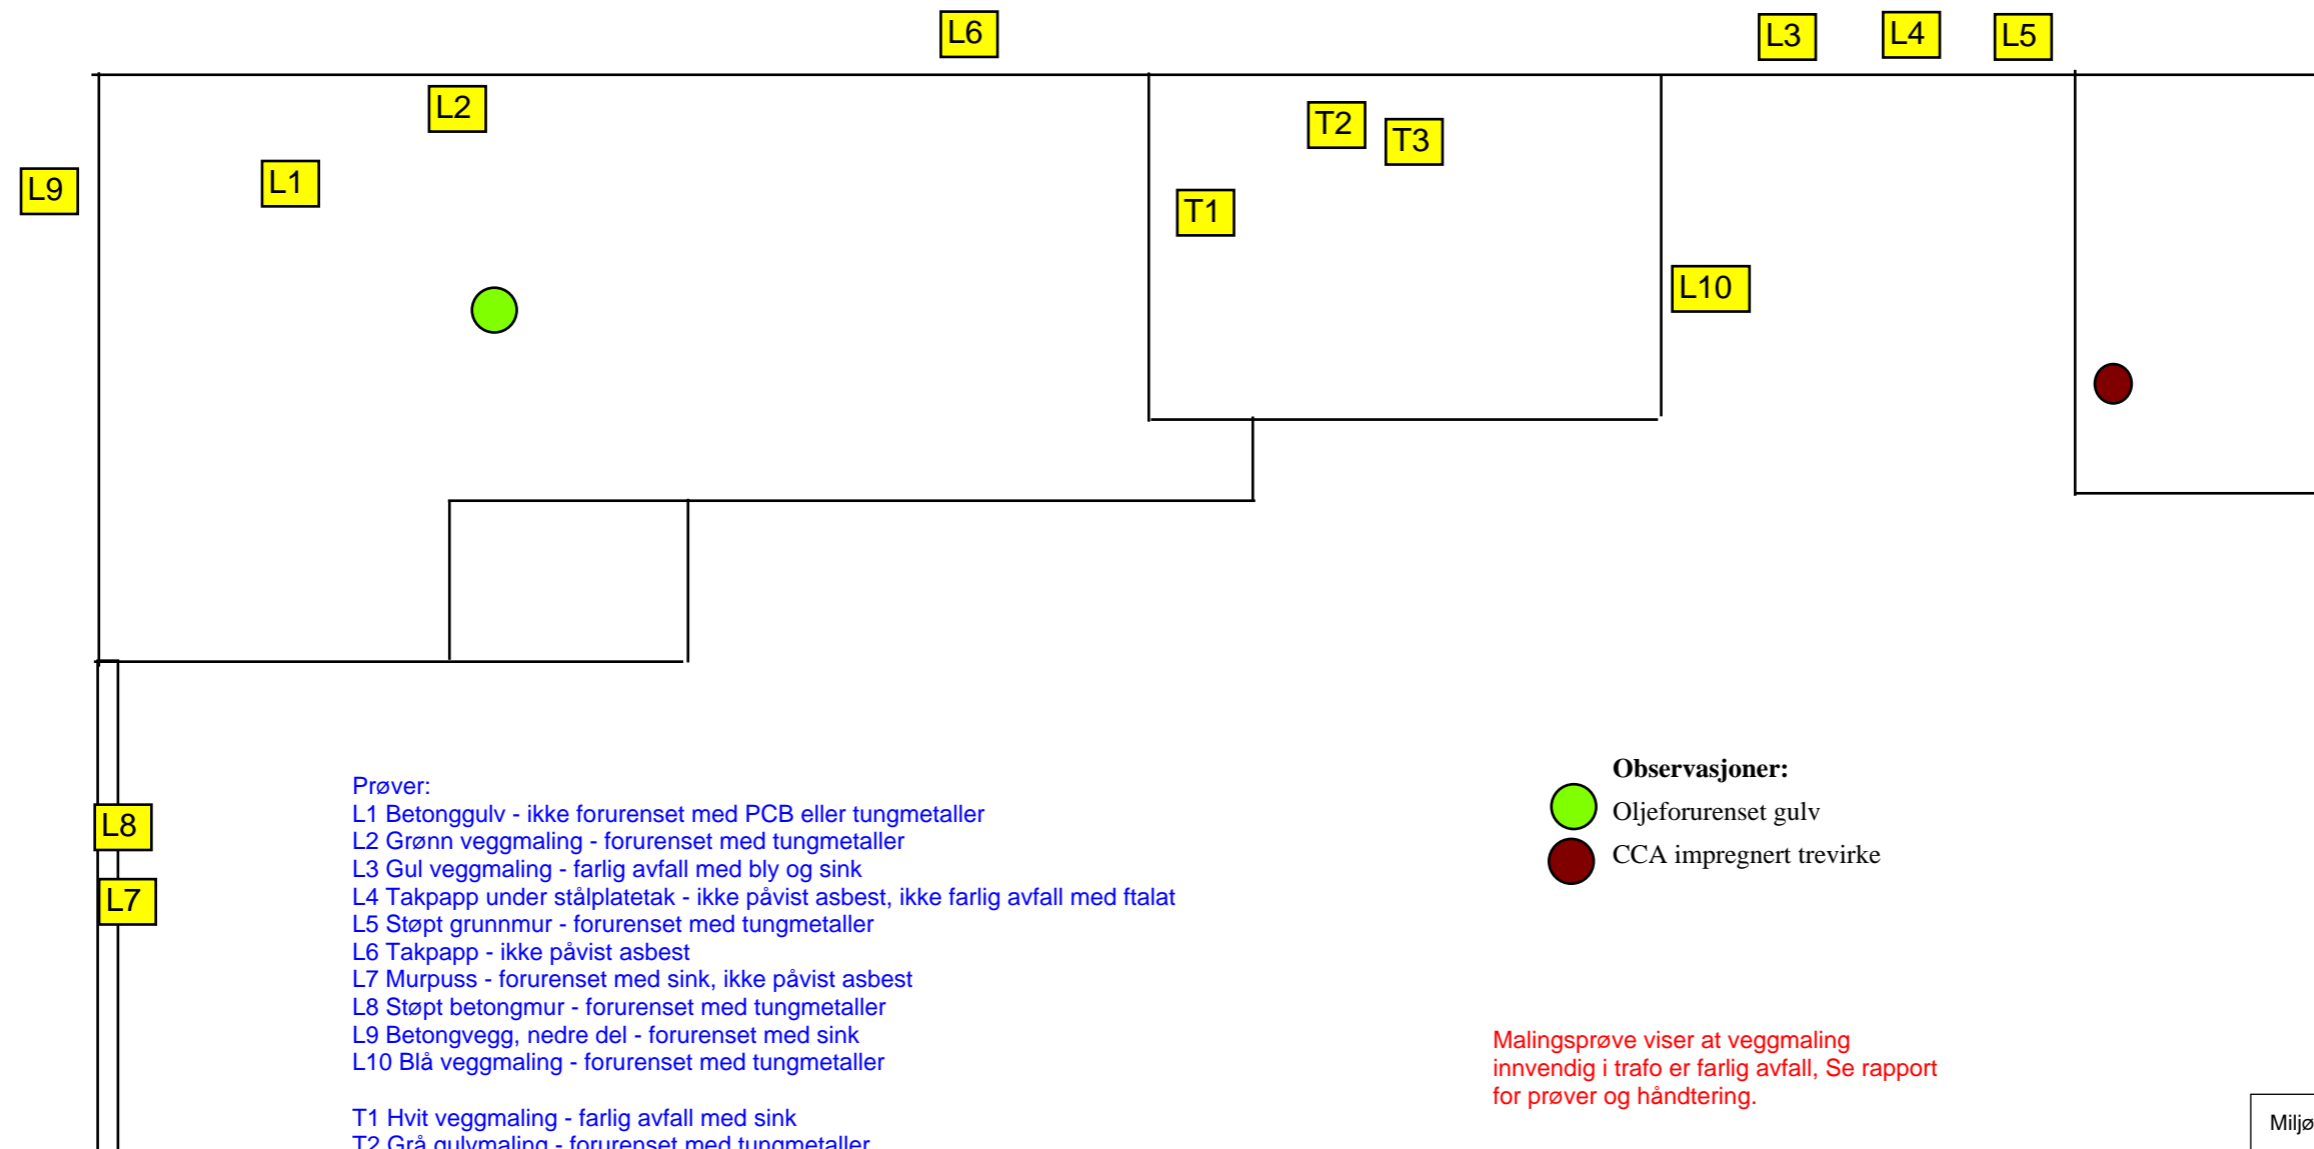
L6
L3
L4
L5
L2
T2
T3
L9
L1
T1
L10
L8
L7

Prøver:
L1 Betonggulv - ikke forurenset med PCB eller tungmetaller
L2 Grønn veggmaling - forurenset med tungmetaller
L3 Gul veggmaling - farlig avfall med bly og sink
L4 Takpapp under stålplatetak - ikke påvist asbest, ikke farlig avfall med ftalat
L5 Støpt grunnmur - forurenset med tungmetaller
L6 Takpapp - ikke påvist asbest
L7 Murpuss - forurenset med sink, ikke påvist asbest
L8 Støpt betongmur - forurenset med tungmetaller
L9 Betongvegg, nedre del - forurenset med sink
L10 Blå veggmaling - forurenset med tungmetaller

T1 Hvit veggmaling - farlig avfall med sink
T2 Grå gulvmaling - forurenset med tungmetaller

Observasjoner:
Oljeforurenset gulv
CCA impregnert trevirke

Malingsprøve viser at veggmaling innvendig i trafo er farlig avfall, Se rapport for prøver og håndtering.

Miljø